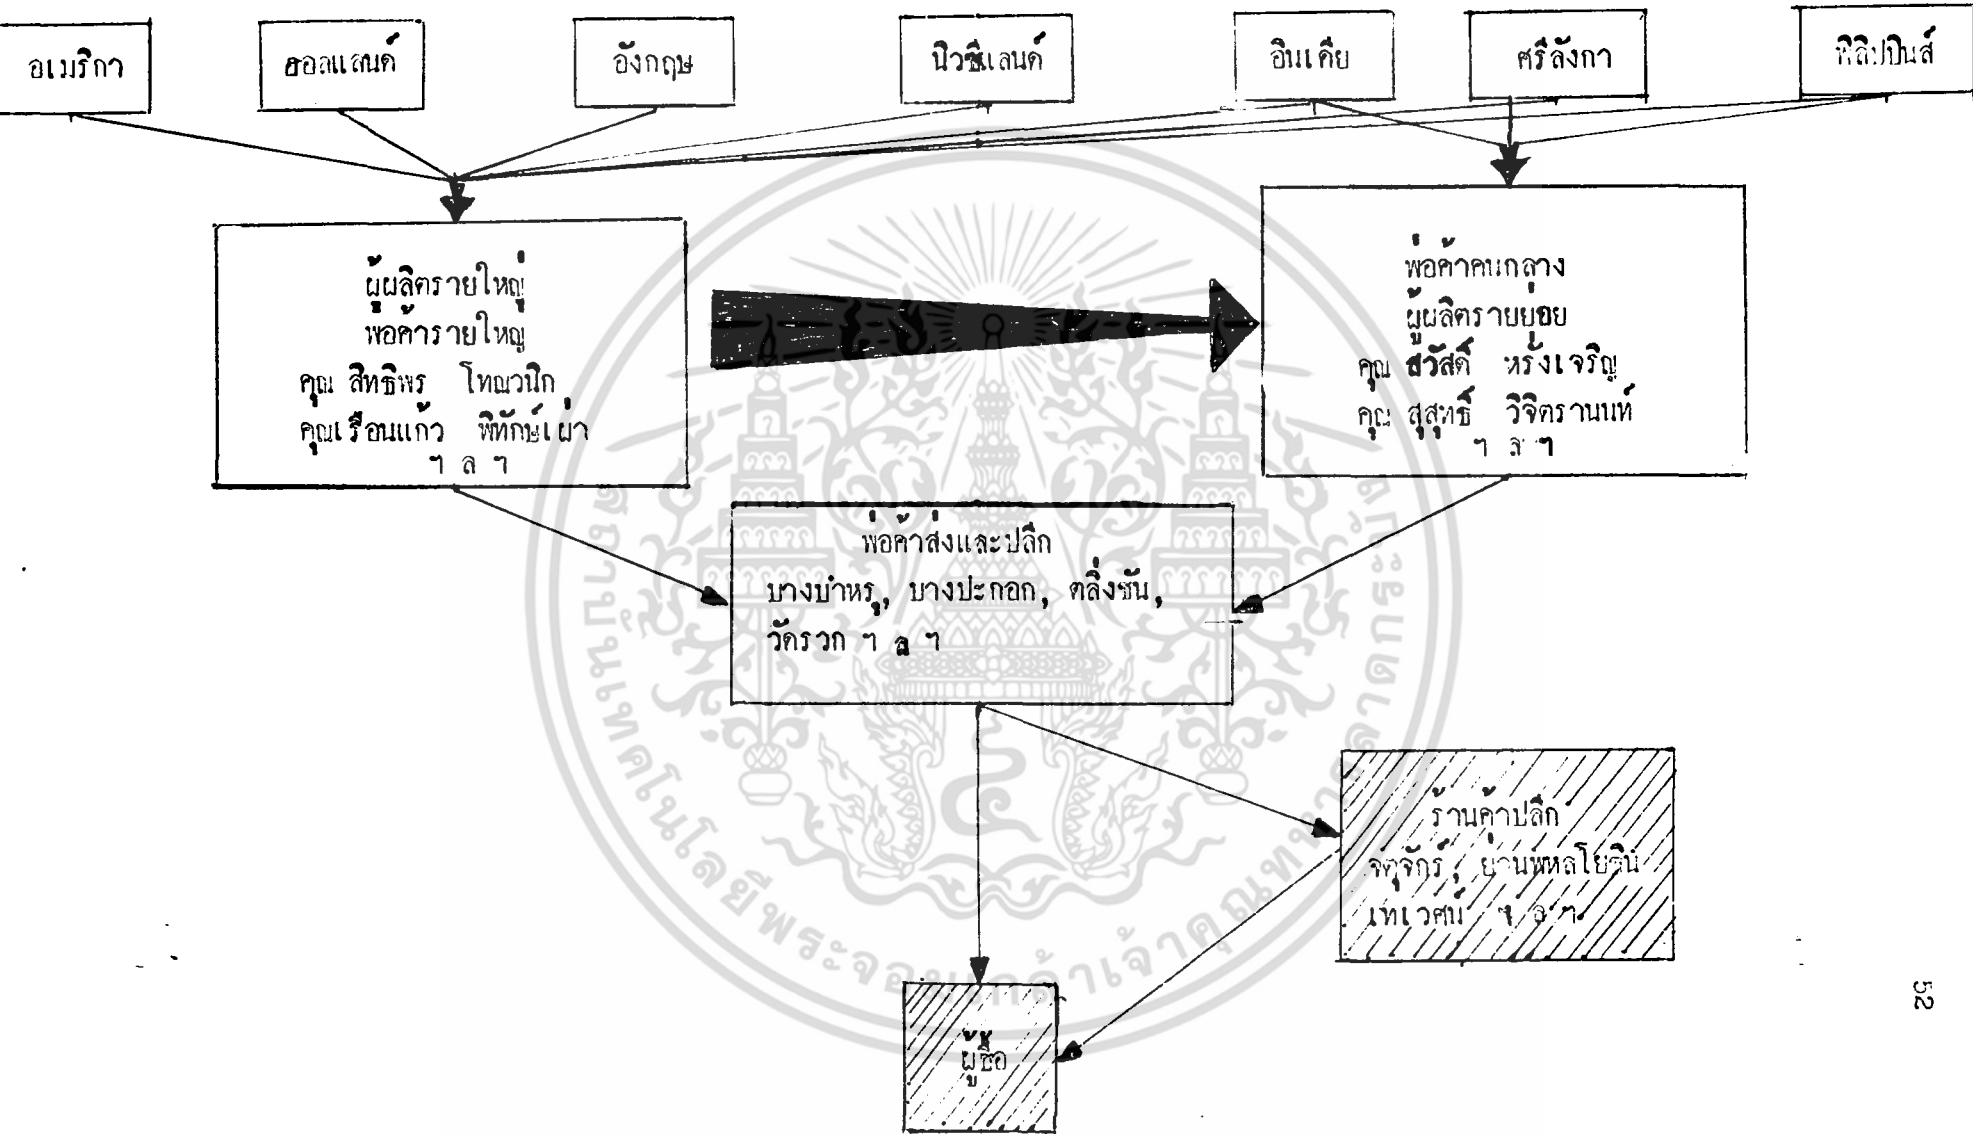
อเมริกา

ฮอลแลนด์

อังกฤษ

นิวซีแลนด์

อินเดีย

ศรีลังกา

ฟิลิปปินส์

ผู้ผลิตรายใหญ่
พ่อค้ารายใหญ่
คุณ สิทธิพร โทณวนิก
คุณเรือนแก้ว พิทักษ์เผ่า
ฯลฯ

พ่อค้าคนกลาง
ผู้ผลิตรายย่อย
คุณ สวัสดิ์ หรั่งเจริญ
คุณ สุสุทธิ์ วิจิตรานนท์
ฯลฯ

พ่อค้าส่งและปลีก
บางบำหรุ, บางปะกอก, ตลิ่งชัน, วัดรวก ฯลฯ

ร้านค้าปลีก
จตุจักร, ย่านพหลโยธิน
เทเวศน์ ฯลฯ

ผู้ซื้อ

52